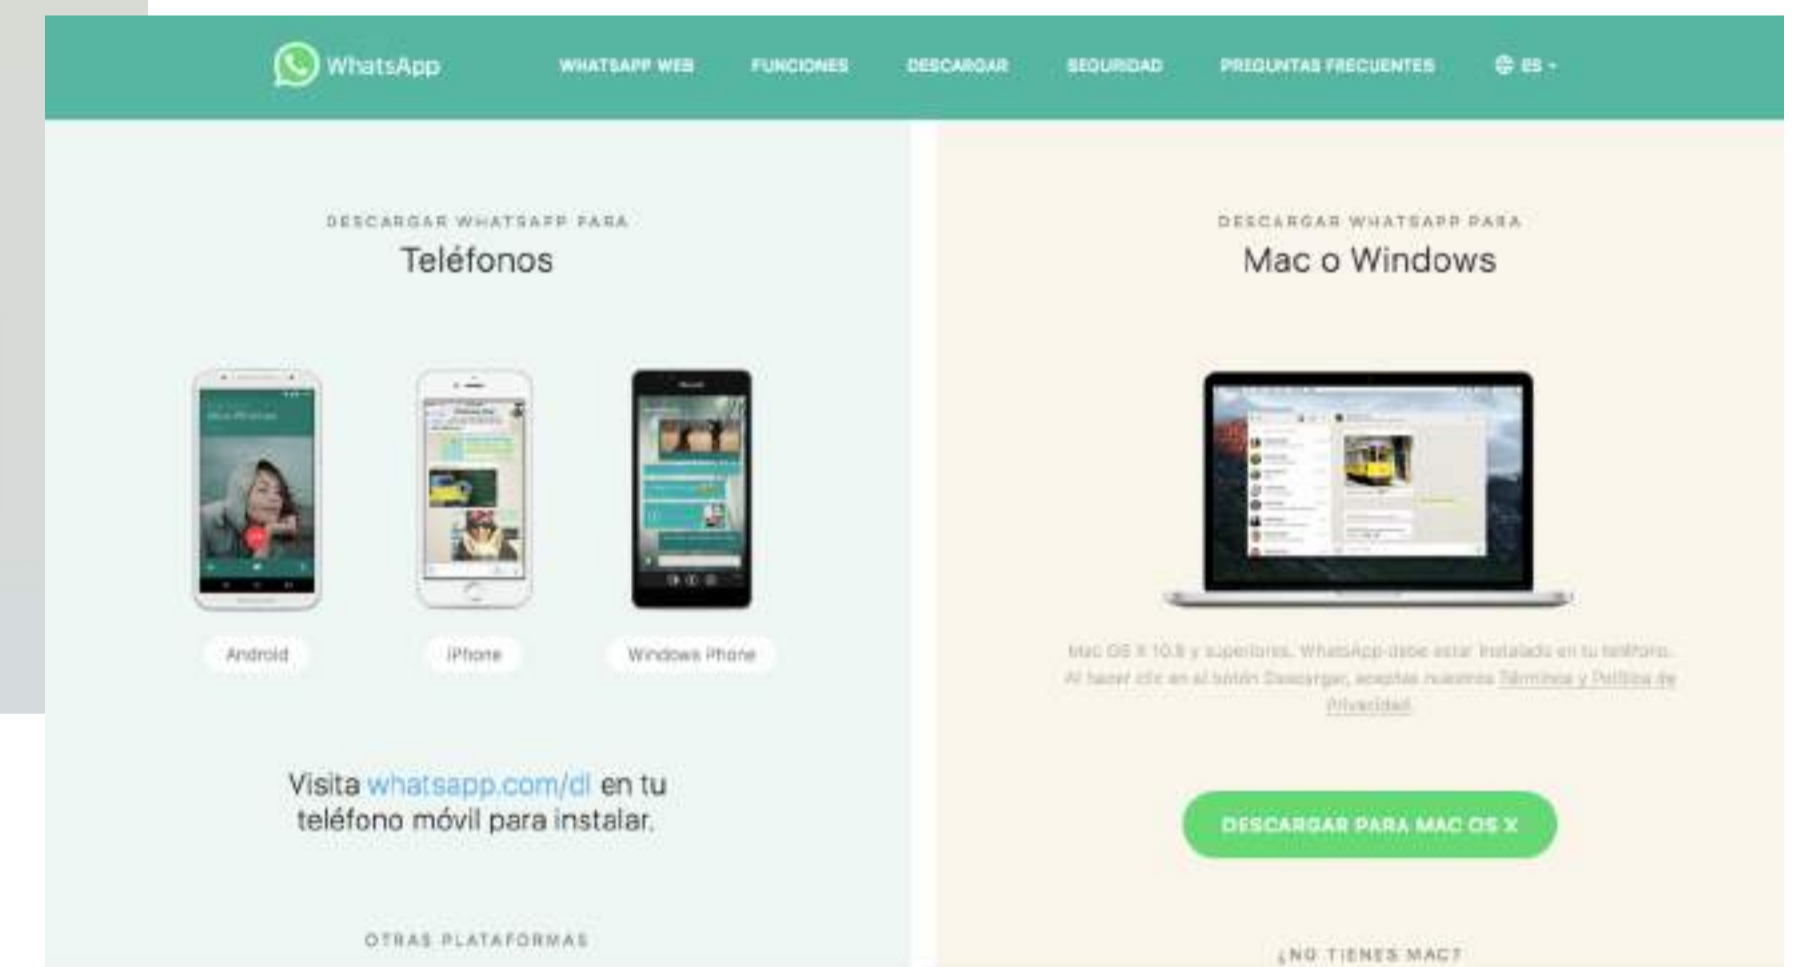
WhatsApp

WHATSAPP WEB FUNCIONES DESCARGAR SEGURIDAD PREGUNTAS FRECUENTES ES

DESCARGAR WHATSAPP PARA

Teléfonos

Android

iPhone

Windows Phone

Visita whatsapp.com/dl en tu teléfono móvil para instalar.

OTRAS PLATAFORMAS

DESCARGAR WHATSAPP PARA

Mac o Windows

Mac OS X 10.9 y superiores. WhatsApp debe estar instalado en tu teléfono. Al hacer clic en el botón Descargar, aceptas nuestros Términos y Política de Privacidad.

DESCARGAR PARA MAC OS X

¿NO TIENES MAC?